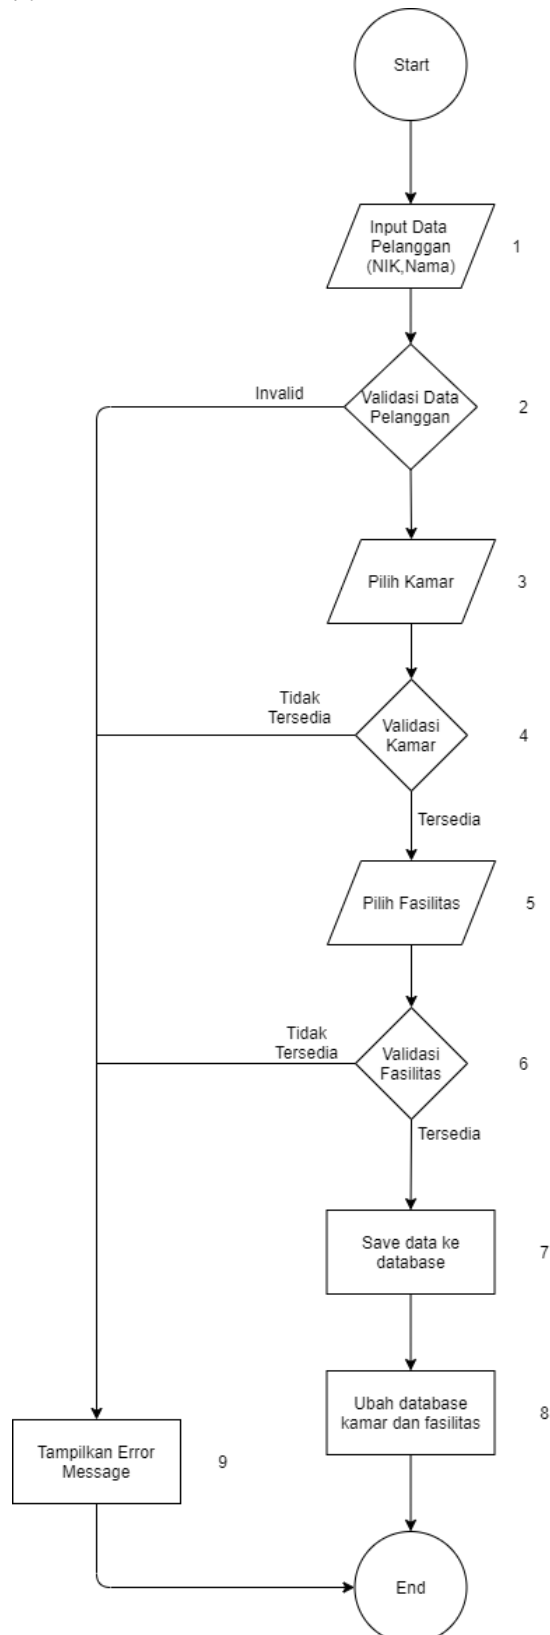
Start

Input Data Pelanggan (NIK,Nama)

1

Invalid

Validasi Data Pelanggan

2

Pilih Kamar

3

Tidak Tersedia

Validasi Kamar

4

Tersedia

Pilih Fasilitas

5

Tidak Tersedia

Validasi Fasilitas

6

Tersedia

Save data ke database

7

Ubah database kamar dan fasilitas

8

Tampilkan Error Message

9

End